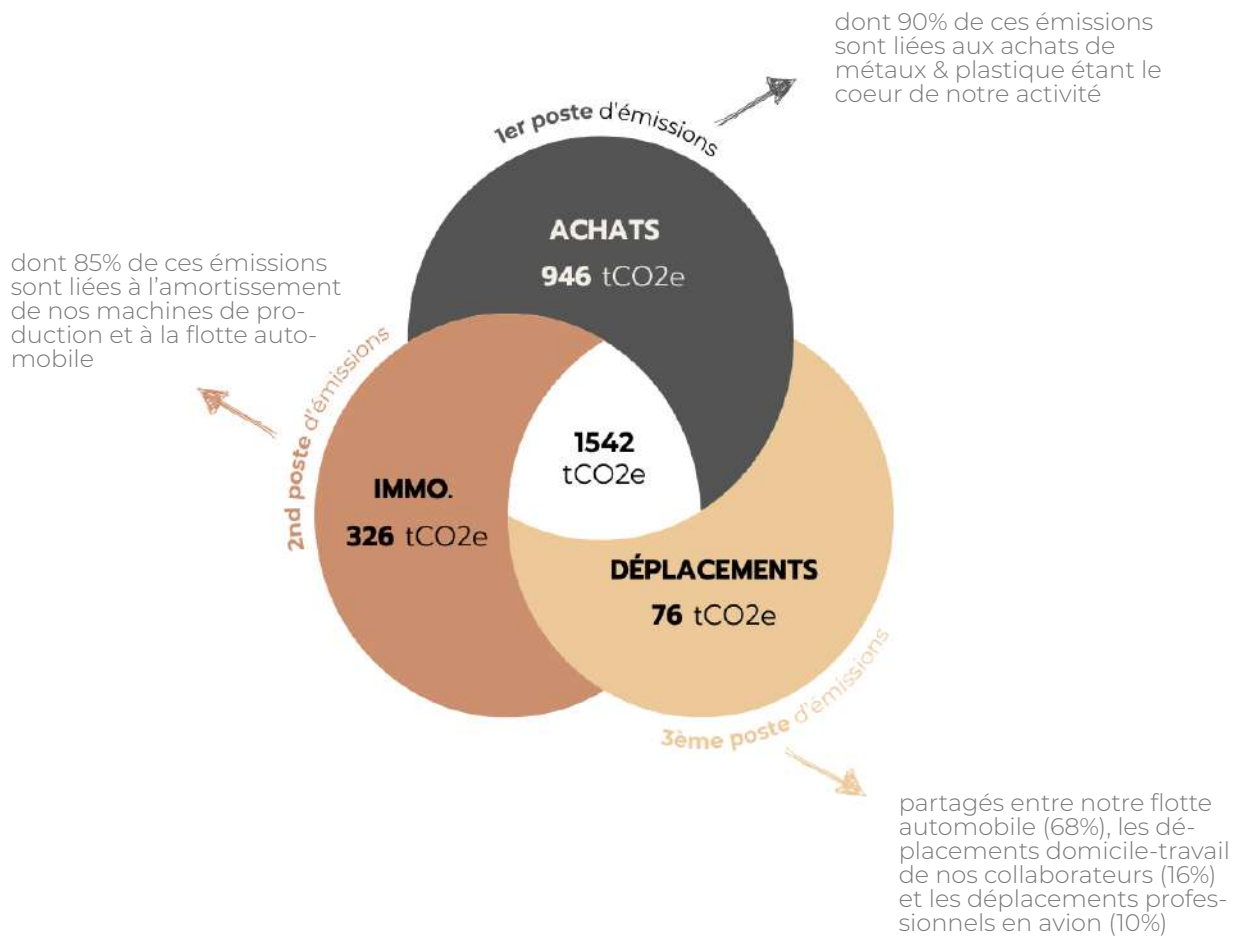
dont 90% de ces émissions sont liées aux achats de métaux & plastique étant le coeur de notre activité

1er poste d'émissions

ACHATS

946 tCO2e

dont 85% de ces émissions sont liées à l'amortissement de nos machines de production et à la flotte automobile

2nd poste d'émissions

1542 tCO2e

IMMO.

326 tCO2e

DÉPLACEMENTS

76 tCO2e

3ème poste d'émissions

partagés entre notre flotte automobile (68%), les déplacements domicile-travail de nos collaborateurs (16%) et les déplacements professionnels en avion (10%)